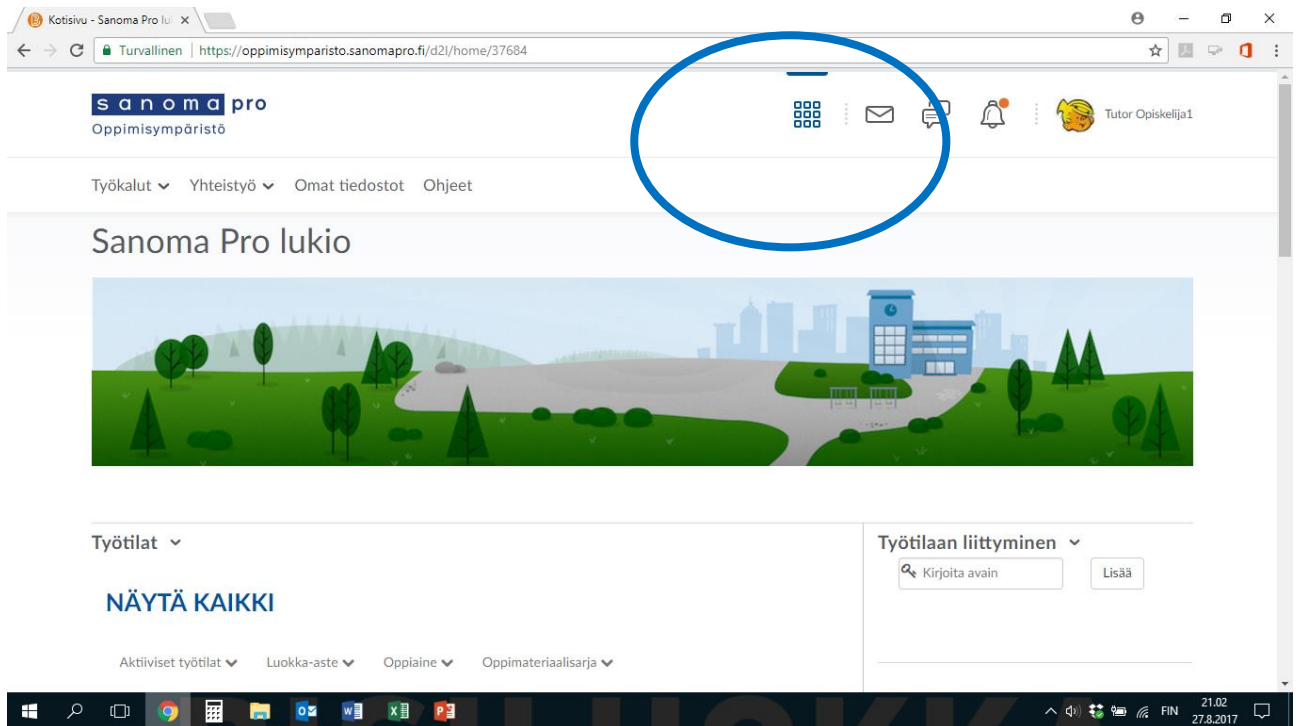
Kotisivu - Sanoma Pro lu ×

Turvallinen | https://oppimisymparisto.sanomapro.fi/d2l/home/37684

sanoma pro
Oppimisympäristö

Tutor Opiskelija1

Työkalut Yhteistyö Omat tiedostot Ohjeet

Sanoma Pro lukio

Työtilat

NÄYTÄ KAIKKI

Aktiiviset työtilat Luokka-aste Oppiaine Oppimateriaalisarja

Työtilaan liittyminen

Kirjoita avain

Lisää

FIN 21.02 27.8.2017